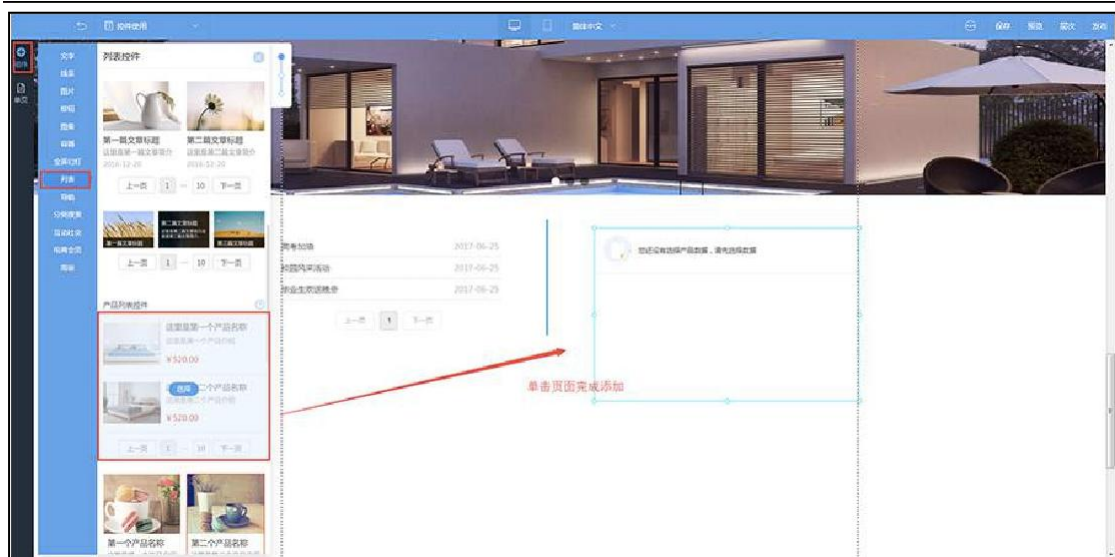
控件使用

简体中文

保存 预览 帮助 发布

控件

页面

文字

线条

图片

按钮

图集

视频

全屏切换

列表

导航

分销搜索

互动社区

电商全店

框架

列表控件

第一篇文章标题

这里是第一篇文章简介

2016-12-20

第二篇文章标题

这里是第二篇文章简介

2016-12-20

上一页 1 ... 10 下一页

第一篇文章标题

第二篇文章标题

第三篇文章标题

上一页 1 ... 10 下一页

产品列表控件

这里是第一个产品名称

这里是第一个产品介绍

¥520.00

使用 二个产品名称

这里是第二个产品介绍

¥520.00

上一页 1 ... 10 下一页

第一个产品名称

第二个产品名称

思考加油 2017-06-25

新园风采活动 2017-06-25

毕业生欢送晚会 2017-06-25

上一页 1 下一页

您还没有选择产品数据，请先选择数据

单击页面完成添加